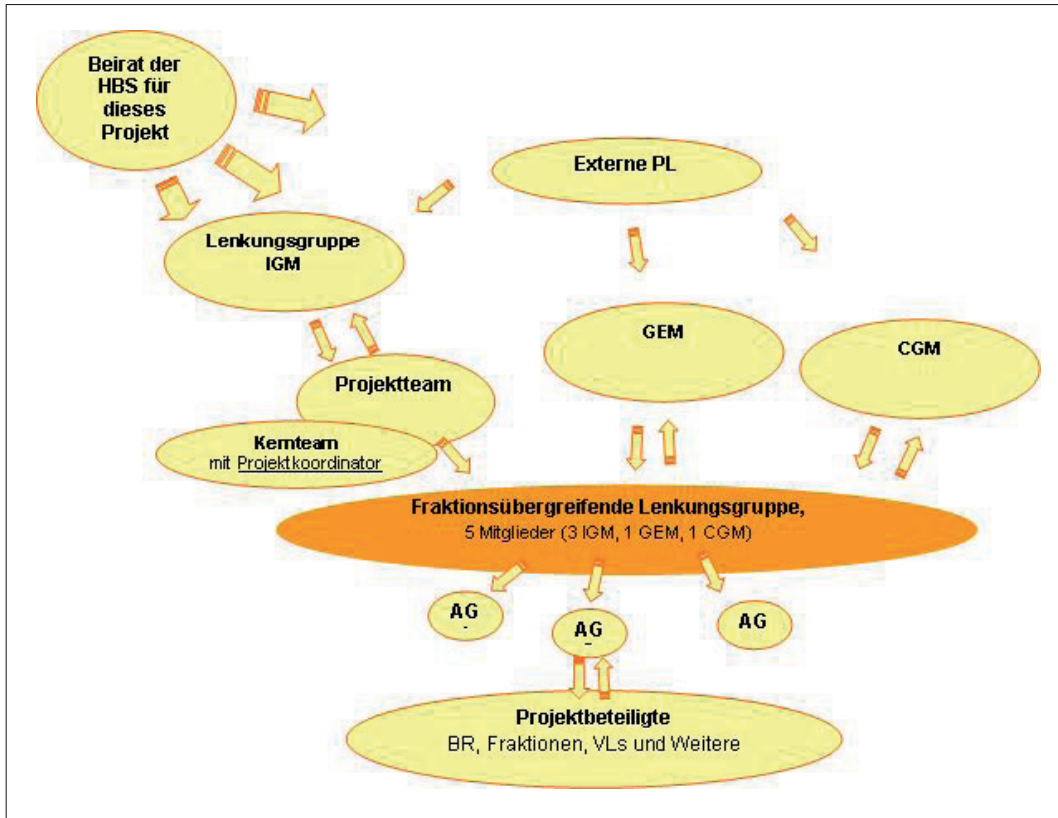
Beirat der HBS für dieses Projekt

Externe PL

Lenkungsgruppe IGM

GEM

CGM

Projektteam

Kernteam
mit Projektkoordinator

Fraktionsübergreifende Lenkungsgruppe,
5 Mitglieder (3 IGM, 1 GEM, 1 CGM)

AG
-

AG
-

AG

Projektbeteiligte
BR, Fraktionen, VLs und Weitere